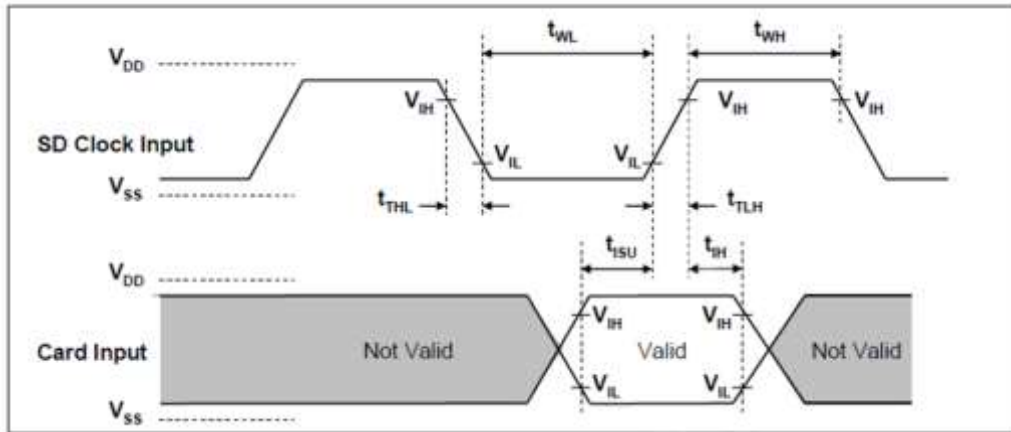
$t_{WL}$
$t_{WH}$
$V_{DD}$
$V_{IH}$
$V_{IH}$
$V_{IH}$
SD Clock Input
$V_{IL}$
$V_{IL}$
$V_{SS}$
$t_{THL}$
$t_{TLH}$
$t_{ISU}$
$t_{IH}$
$V_{DD}$
$V_{IH}$
$V_{IH}$
Card Input
Not Valid
Valid
Not Valid
$V_{IL}$
$V_{IL}$
$V_{SS}$